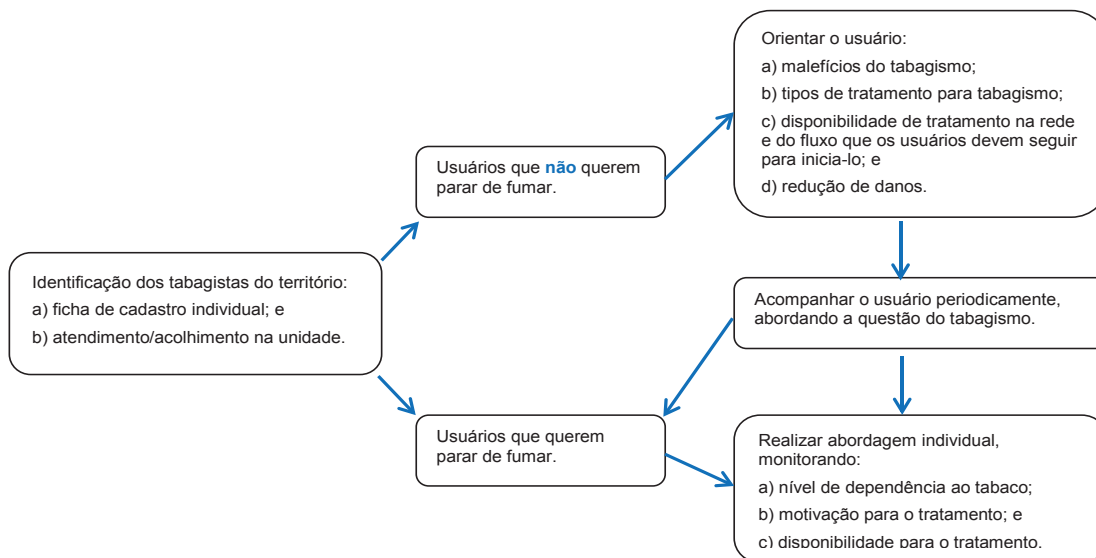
Identificação dos tabagistas do território:

a) ficha de cadastro individual; e

b) atendimento/acolhimento na unidade.

Usuários que **não** querem parar de fumar.

Orientar o usuário:

a) malefícios do tabagismo;

b) tipos de tratamento para tabagismo;

c) disponibilidade de tratamento na rede e do fluxo que os usuários devem seguir para inicia-lo; e

d) redução de danos.

Acompanhar o usuário periodicamente, abordando a questão do tabagismo.

Usuários que querem parar de fumar.

Realizar abordagem individual, monitorando:

a) nível de dependência ao tabaco;

b) motivação para o tratamento; e

c) disponibilidade para o tratamento.